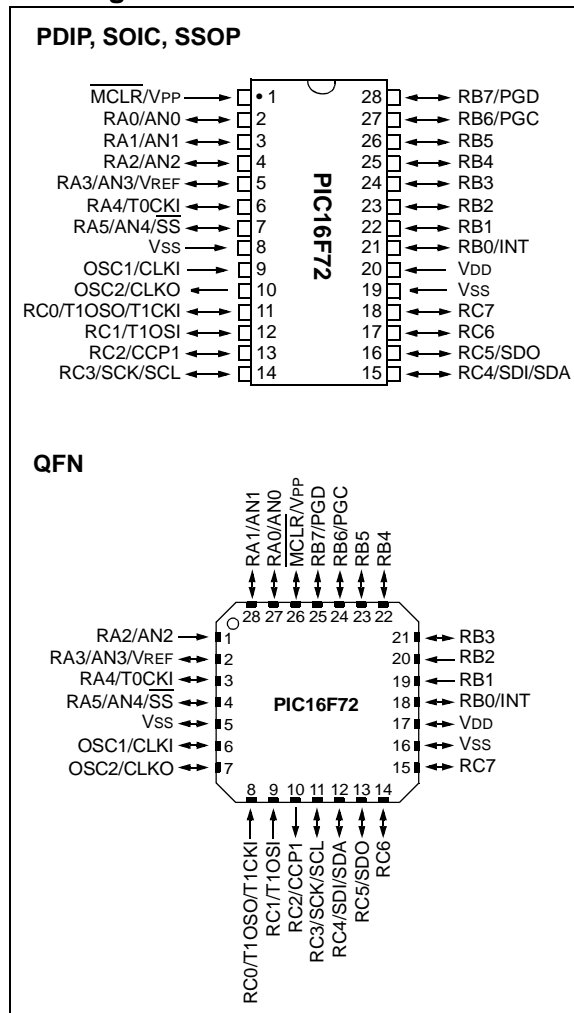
PDIP, SOIC, SSOP

$\overline{MCLR}$/VPP 1
RA0/AN0 2
RA1/AN1 3
RA2/AN2 4
RA3/AN3/VREF 5
RA4/T0CKI 6
RA5/AN4/$\overline{SS}$ 7
VSS 8
OSC1/CLKI 9
OSC2/CLKO 10
RC0/T1OSO/T1CKI 11
RC1/T1OSI 12
RC2/CCP1 13
RC3/SCK/SCL 14

PIC16F72

28 RB7/PGD
27 RB6/PGC
26 RB5
25 RB4
24 RB3
23 RB2
22 RB1
21 RB0/INT
20 VDD
19 VSS
18 RC7
17 RC6
16 RC5/SDO
15 RC4/SDI/SDA

QFN

RA1/AN1 28
RA0/AN0 27
$\overline{MCLR}$/VPP 26
RB7/PGD 25
RB6/PGC 24
RB5 23
RB4 22

RA2/AN2 1
RA3/AN3/VREF 2
RA4/T0CKI 3
RA5/AN4/$\overline{SS}$ 4
VSS 5
OSC1/CLKI 6
OSC2/CLKO 7

PIC16F72

21 RB3
20 RB2
19 RB1
18 RB0/INT
17 VDD
16 VSS
15 RC7

8 RC0/T1OSO/T1CKI
9 RC1/T1OSI
10 RC2/CCP1
11 RC3/SCK/SCL
12 RC4/SDI/SDA
13 RC5/SDO
14 RC6